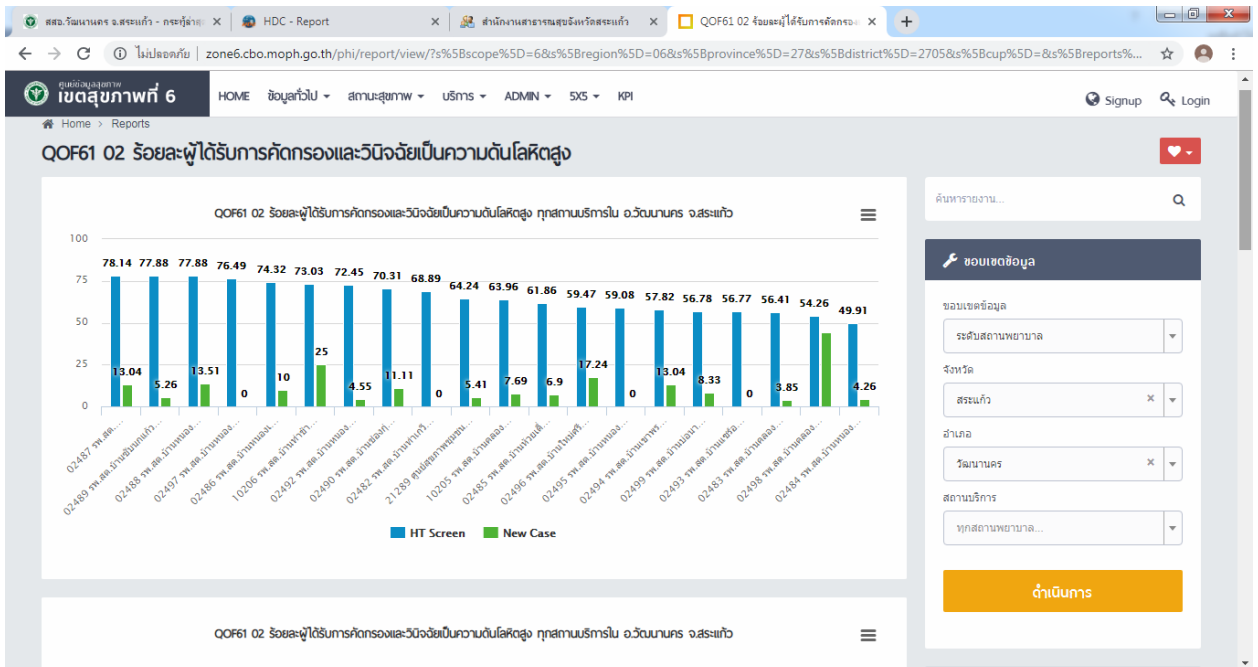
สสอ.วัฒนานคร จ.สระแก้ว - กระทู้ถาม | HDC - Report | สำนักงานสาธารณสุขจังหวัดสระแก้ว | QOF61 02 ร้อยละผู้ได้รับการคัดกรอง

ไม่ปลอดภัย | zone6.cbo.moph.go.th/phi/report/view/?s%5Bscope%5D=6&s%5Bregion%5D=06&s%5Bprovince%5D=27&s%5Bdistrict%5D=2705&s%5Bcup%5D=&s%5Breports%...

ศูนย์ข้อมูลสุขภาพ เขตสุขภาพที่ 6

HOME ข้อมูลทั่วไป สถานะสุขภาพ บริการ ADMIN 5X5 KPI

Signup Login

Home > Reports

QOF61 02 ร้อยละผู้ได้รับการคัดกรองและวินิจฉัยเป็นความดันโลหิตสูง

QOF61 02 ร้อยละผู้ได้รับการคัดกรองและวินิจฉัยเป็นความดันโลหิตสูง ทุกสถานบริการใน อ.วัฒนานคร จ.สระแก้ว

100
75
50
25
0

78.14 77.88 77.88 76.49 74.32 73.03 72.45 70.31 68.89 64.24 63.96 61.86 59.47 59.08 57.82 56.78 56.77 56.41 54.26 49.91

13.04 5.26 13.51 0 10 25 4.55 11.11 0 5.41 7.69 6.9 17.24 0 13.04 8.33 0 3.85 4.26

02487 รพ.สต... 02489 รพ.สต.บ้านซับมะกรู... 02488 รพ.สต.บ้านหนอง... 02497 รพ.สต.บ้านหนอง... 02486 รพ.สต.บ้านหนอง... 10206 รพ.สต.บ้านท่าช้า... 02492 รพ.สต.บ้านหนอง... 02490 รพ.สต.บ้านช่องกุ่... 02482 รพ.สต.บ้านท่าเกวี... 21289 ศูนย์สุขภาพชุมชน... 10205 รพ.สต.บ้านคลอง... 02485 รพ.สต.บ้านห้วยเดื... 02496 รพ.สต.บ้านโนนศรี... 02495 รพ.สต.บ้านหนอง... 02494 รพ.สต.บ้านเขาพร... 02499 รพ.สต.บ้านนอมา... 02493 รพ.สต.บ้านแซร์อ... 02483 รพ.สต.บ้านคลอง... 02498 รพ.สต.บ้านคลอง... 02484 รพ.สต.บ้านหนอง...

HT Screen New Case

ค้นหารายงาน...

ขอบเขตข้อมูล

ขอบเขตข้อมูล
ระดับสถานพยาบาล

จังหวัด
สระแก้ว

อำเภอ
วัฒนานคร

สถานบริการ
ทุกสถานพยาบาล...

ดำเนินการ

QOF61 02 ร้อยละผู้ได้รับการคัดกรองและวินิจฉัยเป็นความดันโลหิตสูง ทุกสถานบริการใน อ.วัฒนานคร จ.สระแก้ว